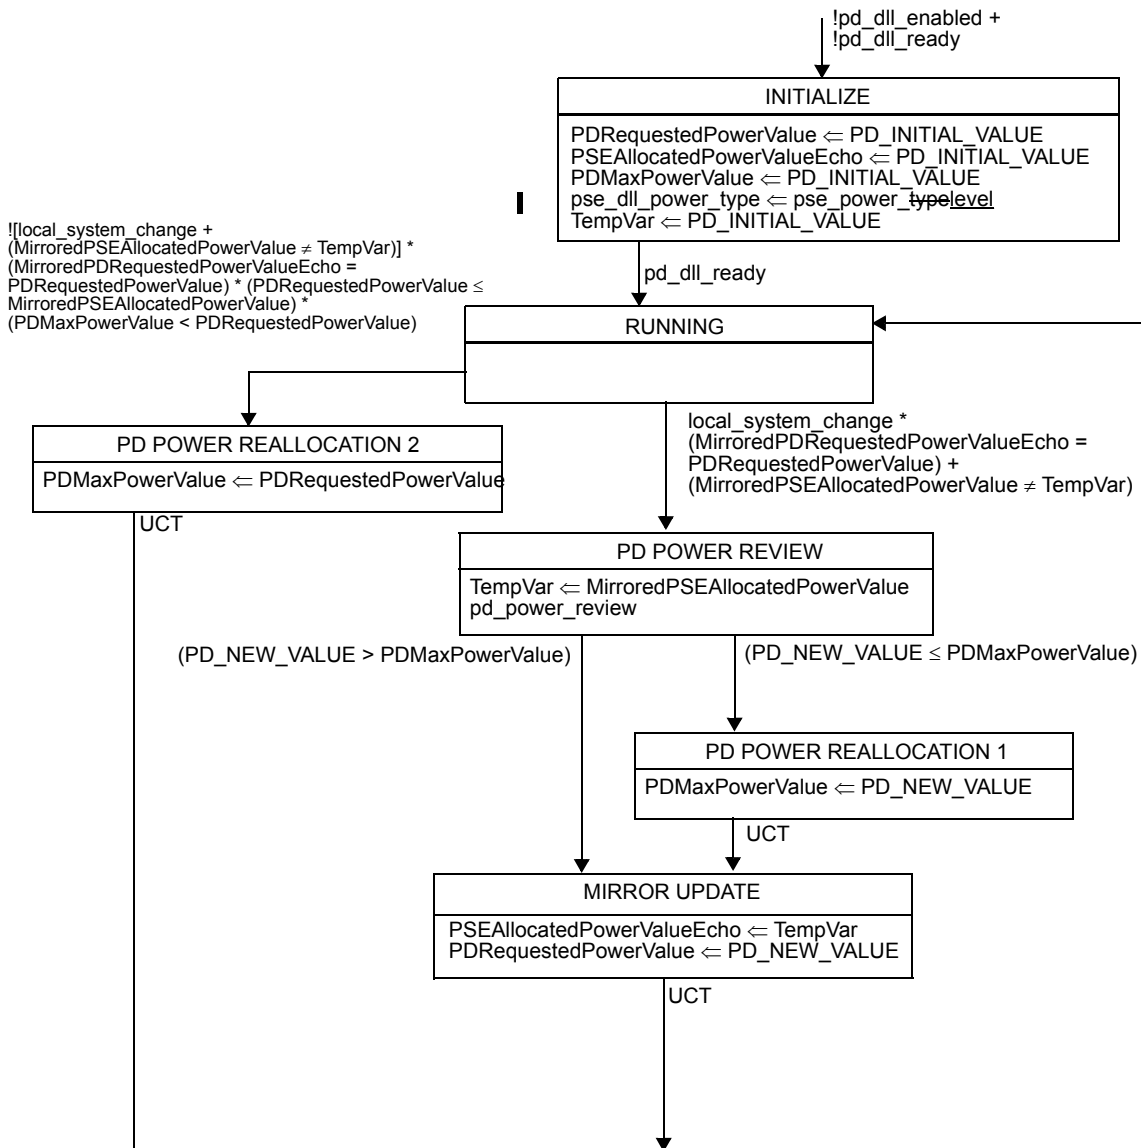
!pd_dll_enabled +
!pd_dll_ready

INITIALIZE

PDRequestedPowerValue $\Leftarrow$ PD_INITIAL_VALUE
PSEAllocatedPowerValueEcho $\Leftarrow$ PD_INITIAL_VALUE
PDMaxPowerValue $\Leftarrow$ PD_INITIAL_VALUE
pse_dll_power_type $\Leftarrow$ pse_power_typelevel
TempVar $\Leftarrow$ PD_INITIAL_VALUE

![local_system_change + (MirroredPSEAllocatedPowerValue $\neq$ TempVar)] * (MirroredPDRequestedPowerValueEcho = PDRequestedPowerValue) * (PDRequestedPowerValue $\leq$ MirroredPSEAllocatedPowerValue) * (PDMaxPowerValue < PDRequestedPowerValue)

pd_dll_ready

RUNNING

PD POWER REALLOCATION 2

PDMaxPowerValue $\Leftarrow$ PDRequestedPowerValue

UCT

local_system_change * (MirroredPDRequestedPowerValueEcho = PDRequestedPowerValue) + (MirroredPSEAllocatedPowerValue $\neq$ TempVar)

PD POWER REVIEW

TempVar $\Leftarrow$ MirroredPSEAllocatedPowerValue
pd_power_review

(PD_NEW_VALUE > PDMaxPowerValue)

(PD_NEW_VALUE $\leq$ PDMaxPowerValue)

PD POWER REALLOCATION 1

PDMaxPowerValue $\Leftarrow$ PD_NEW_VALUE

UCT

MIRROR UPDATE

PSEAllocatedPowerValueEcho $\Leftarrow$ TempVar
PDRequestedPowerValue $\Leftarrow$ PD_NEW_VALUE

UCT